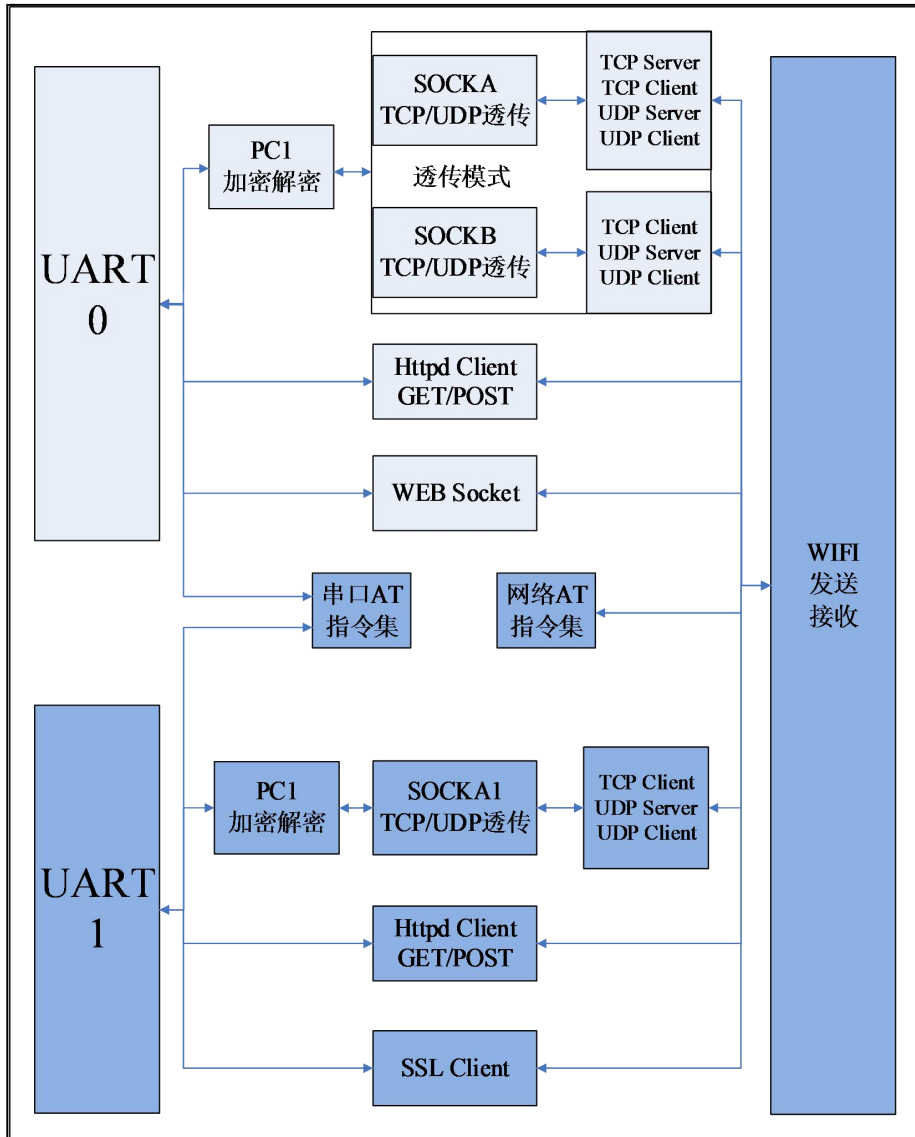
UART
0

PC1
加密解密

SOCKA
TCP/UDP透传

TCP Server
TCP Client
UDP Server
UDP Client

透传模式

SOCKB
TCP/UDP透传

TCP Client
UDP Server
UDP Client

Httpd Client
GET/POST

WEB Socket

WIFI
发送
接收

串口AT
指令集

网络AT
指令集

UART
1

PC1
加密解密

SOCKA1
TCP/UDP透传

TCP Client
UDP Server
UDP Client

Httpd Client
GET/POST

SSL Client